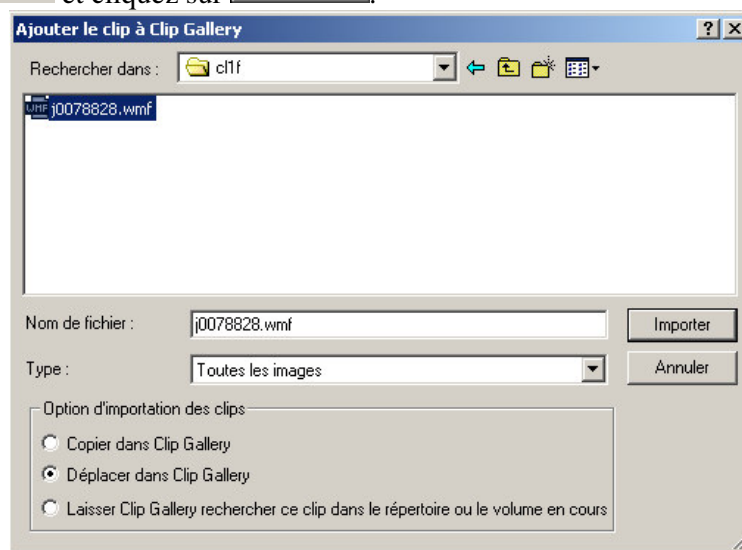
et cliquez sur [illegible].

Ajouter le clip à Clip Gallery

?

Rechercher dans : cl1f

j0078828.wmf

Nom de fichier : j0078828.wmf

Importer

Type : Toutes les images

Annuler

Option d'importation des clips

Copier dans Clip Gallery

Déplacer dans Clip Gallery

Laisser Clip Gallery rechercher ce clip dans le répertoire ou le volume en cours